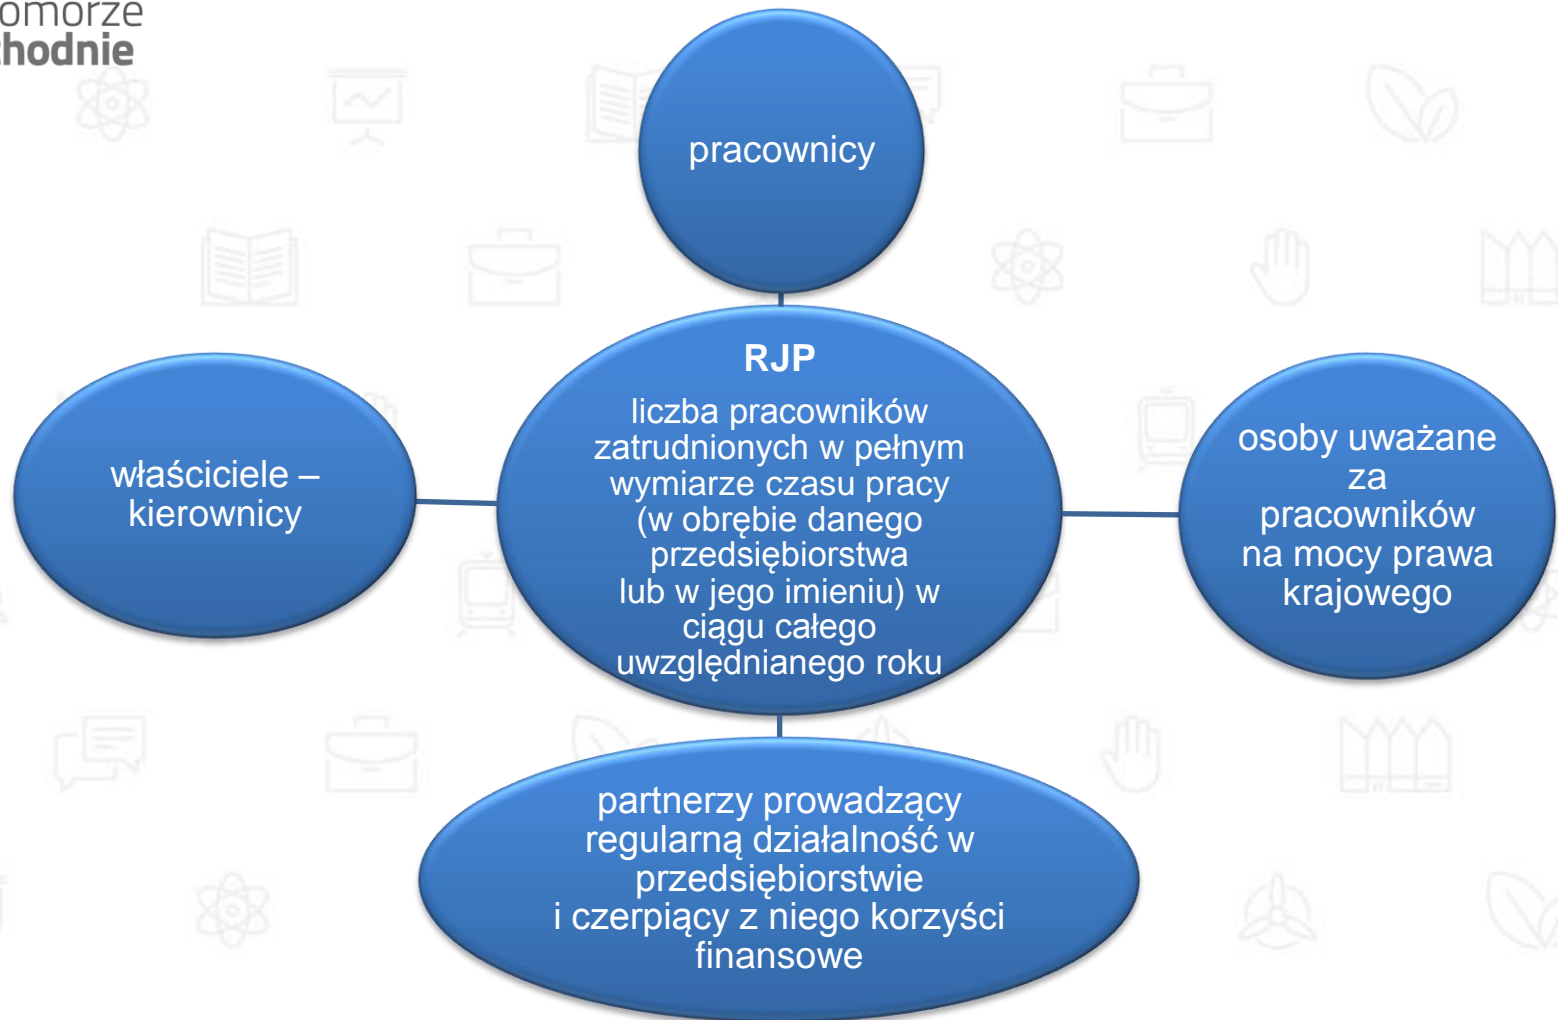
omorze
hodnie

pracownicy

RJP
liczba pracowników zatrudnionych w pełnym wymiarze czasu pracy (w obrębie danego przedsiębiorstwa lub w jego imieniu) w ciągu całego uwzględnianego roku

właściciele – kierownicy

osoby uważane za pracowników na mocy prawa krajowego

partnerzy prowadzący regularną działalność w przedsiębiorstwie i czerpiący z niego korzyści finansowe